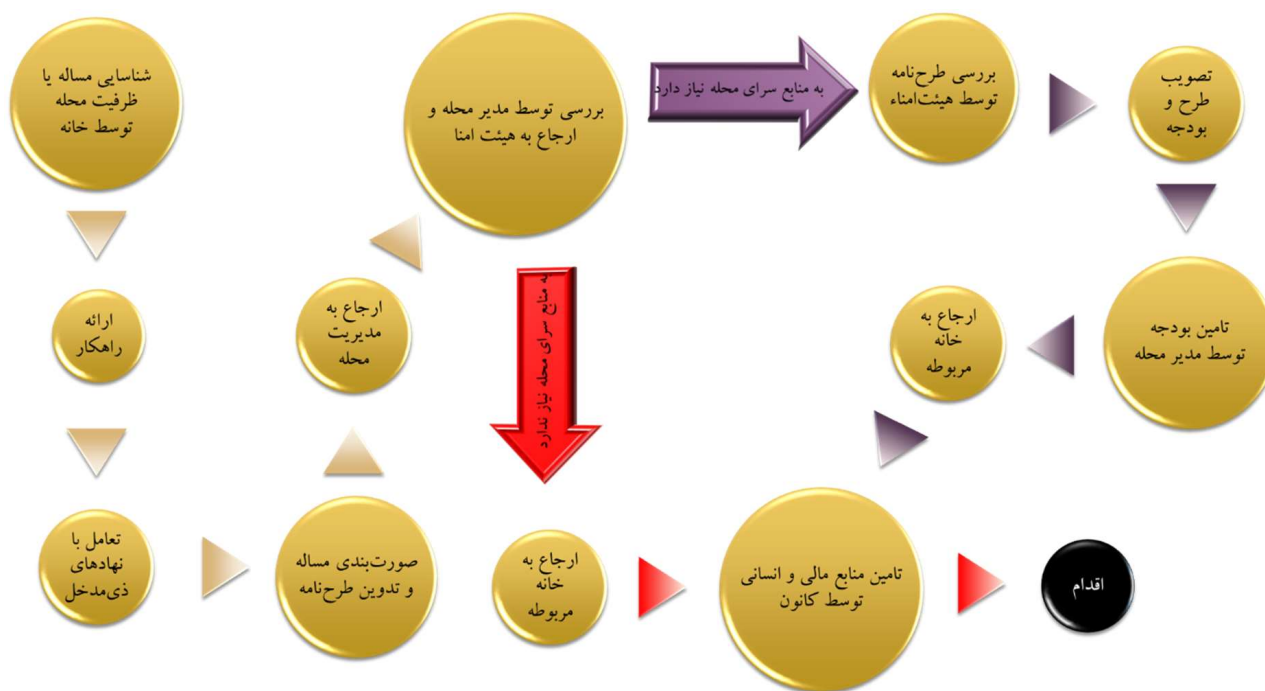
شناسایی مساله یا ظرفیت محله توسط خانه

ارائه راهکار

تعامل با نهادهای ذی‌مدخل

صورت‌بندی مساله و تدوین طرح‌نامه

ارجاع به مدیریت محله

بررسی توسط مدیر محله و ارجاع به هیئت امنا

به منابع سرای محله نیاز دارد

بررسی طرح‌نامه توسط هیئت‌امناء

تصویب طرح و بودجه

تامین بودجه توسط مدیر محله

ارجاع به خانه مربوطه

به منابع سرای محله نیاز ندارد

ارجاع به خانه مربوطه

تامین منابع مالی و انسانی توسط کانون

اقدام